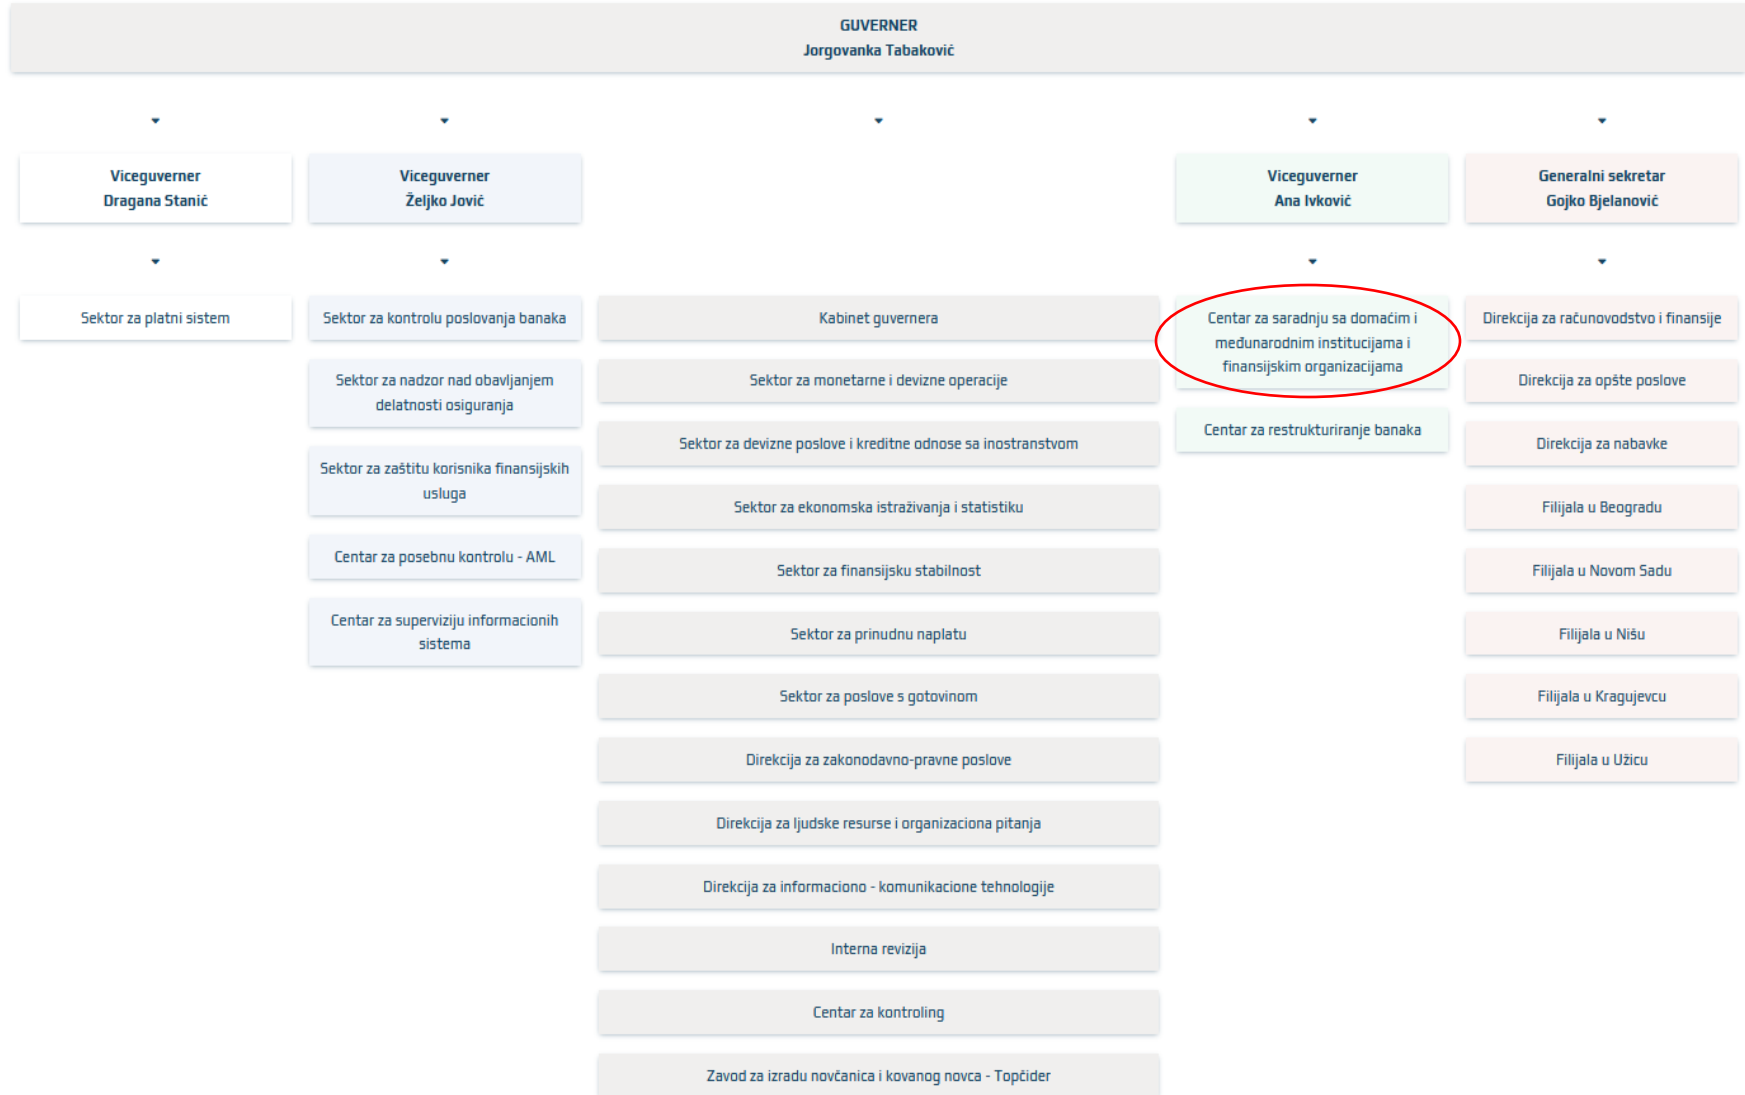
GUVERNER
Jorgovanka Tabaković

Viceguverner
Dragana Stanić

Sektor za platni sistem

Viceguverner
Željko Jović

Sektor za kontrolu poslovanja banaka

Sektor za nadzor nad obavljanjem delatnosti osiguranja

Sektor za zaštitu korisnika finansijskih usluga

Centar za posebnu kontrolu - AML

Centar za superviziju informacionih sistema

Kabinet guvernera

Sektor za monetarne i devizne operacije

Sektor za devizne poslove i kreditne odnose sa inostranstvom

Sektor za ekonomska istraživanja i statistiku

Sektor za finansijsku stabilnost

Sektor za prinudnu naplatu

Sektor za poslove s gotovinom

Direkcija za zakonodavno-pravne poslove

Direkcija za ljudske resurse i organizaciona pitanja

Direkcija za informaciono - komunikacione tehnologije

Interna revizija

Centar za kontroling

Zavod za izradu novčanica i kovanog novca - Topčider

Viceguverner
Ana Ivković

Centar za saradnju sa domaćim i međunarodnim institucijama i finansijskim organizacijama

Centar za restrukturiranje banaka

Generalni sekretar
Gojko Bjelanović

Direkcija za računovodstvo i finansije

Direkcija za opšte poslove

Direkcija za nabavke

Filijala u Beogradu

Filijala u Novom Sadu

Filijala u Nišu

Filijala u Kragujevcu

Filijala u Užicu